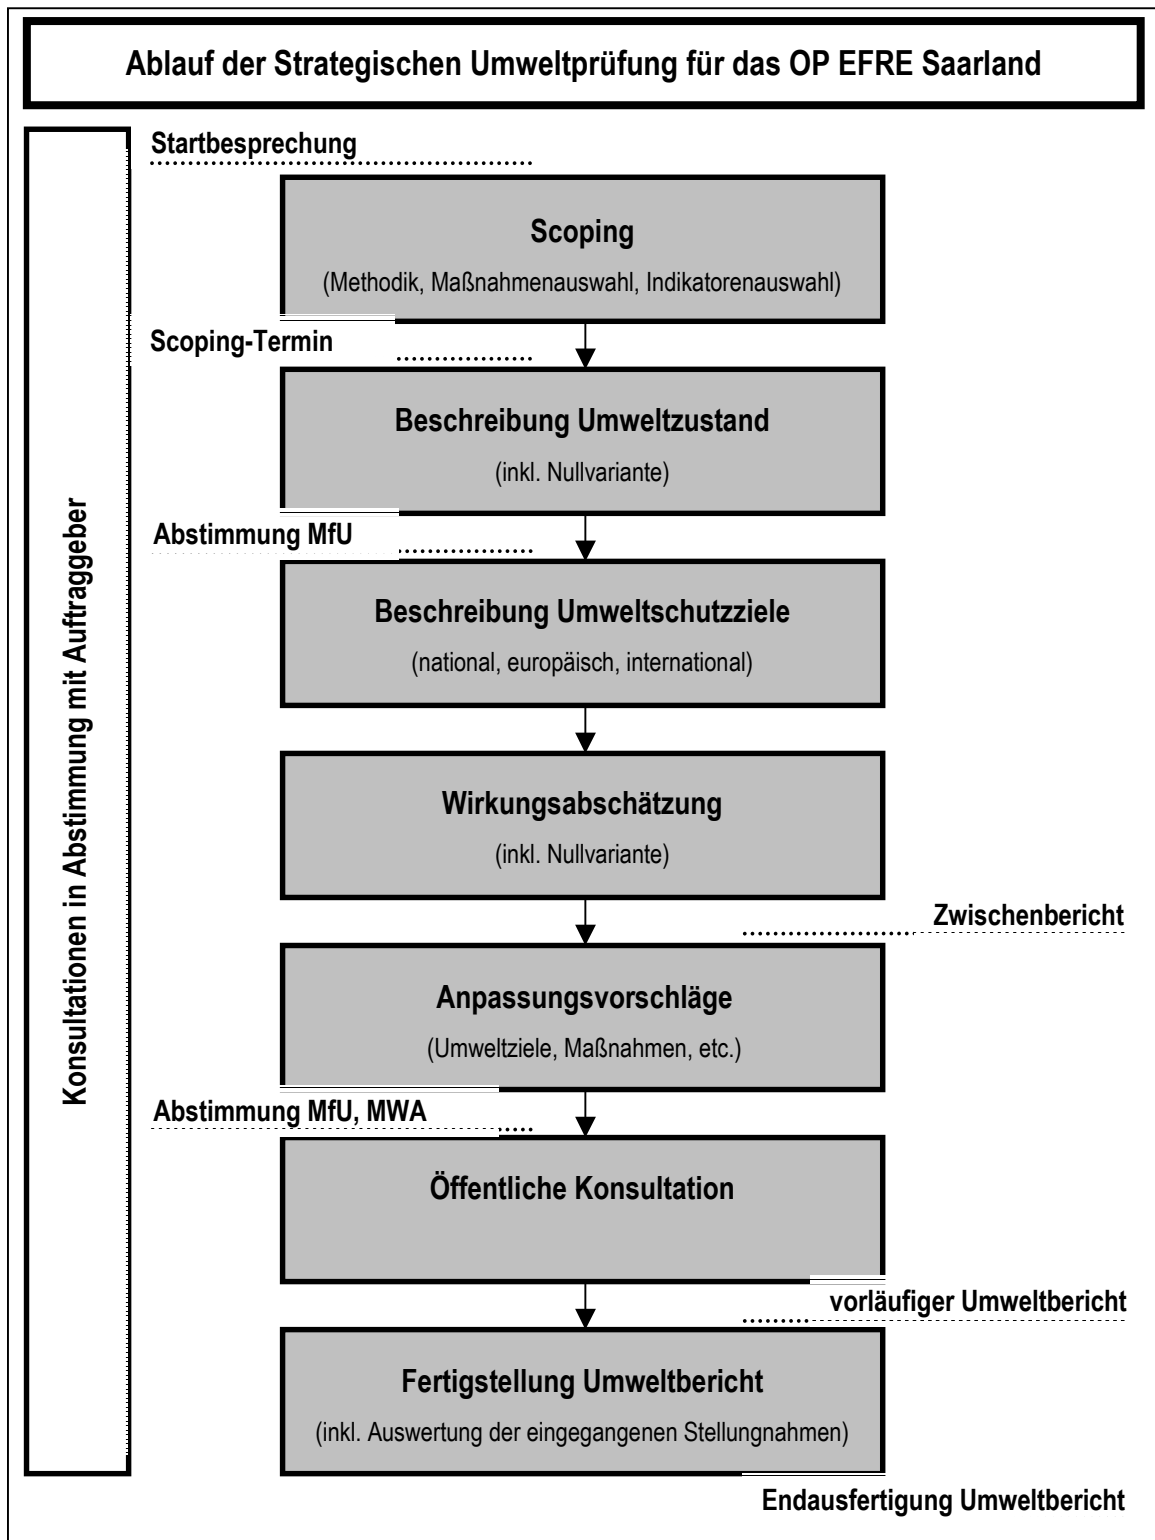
Ablauf der Strategischen Umweltprüfung für das OP EFRE Saarland

Konsultationen in Abstimmung mit Auftraggeber

Startbesprechung

Scoping

(Methodik, Maßnahmenauswahl, Indikatorenauswahl)

Scoping-Termin

Beschreibung Umweltzustand

(inkl. Nullvariante)

Abstimmung MfU

Beschreibung Umweltschutzziele

(national, europäisch, international)

Wirkungsabschätzung

(inkl. Nullvariante)

Zwischenbericht

Anpassungsvorschläge

(Umweltziele, Maßnahmen, etc.)

Abstimmung MfU, MWA

Öffentliche Konsultation

vorläufiger Umweltbericht

Fertigstellung Umweltbericht

(inkl. Auswertung der eingegangenen Stellungnahmen)

Endausfertigung Umweltbericht